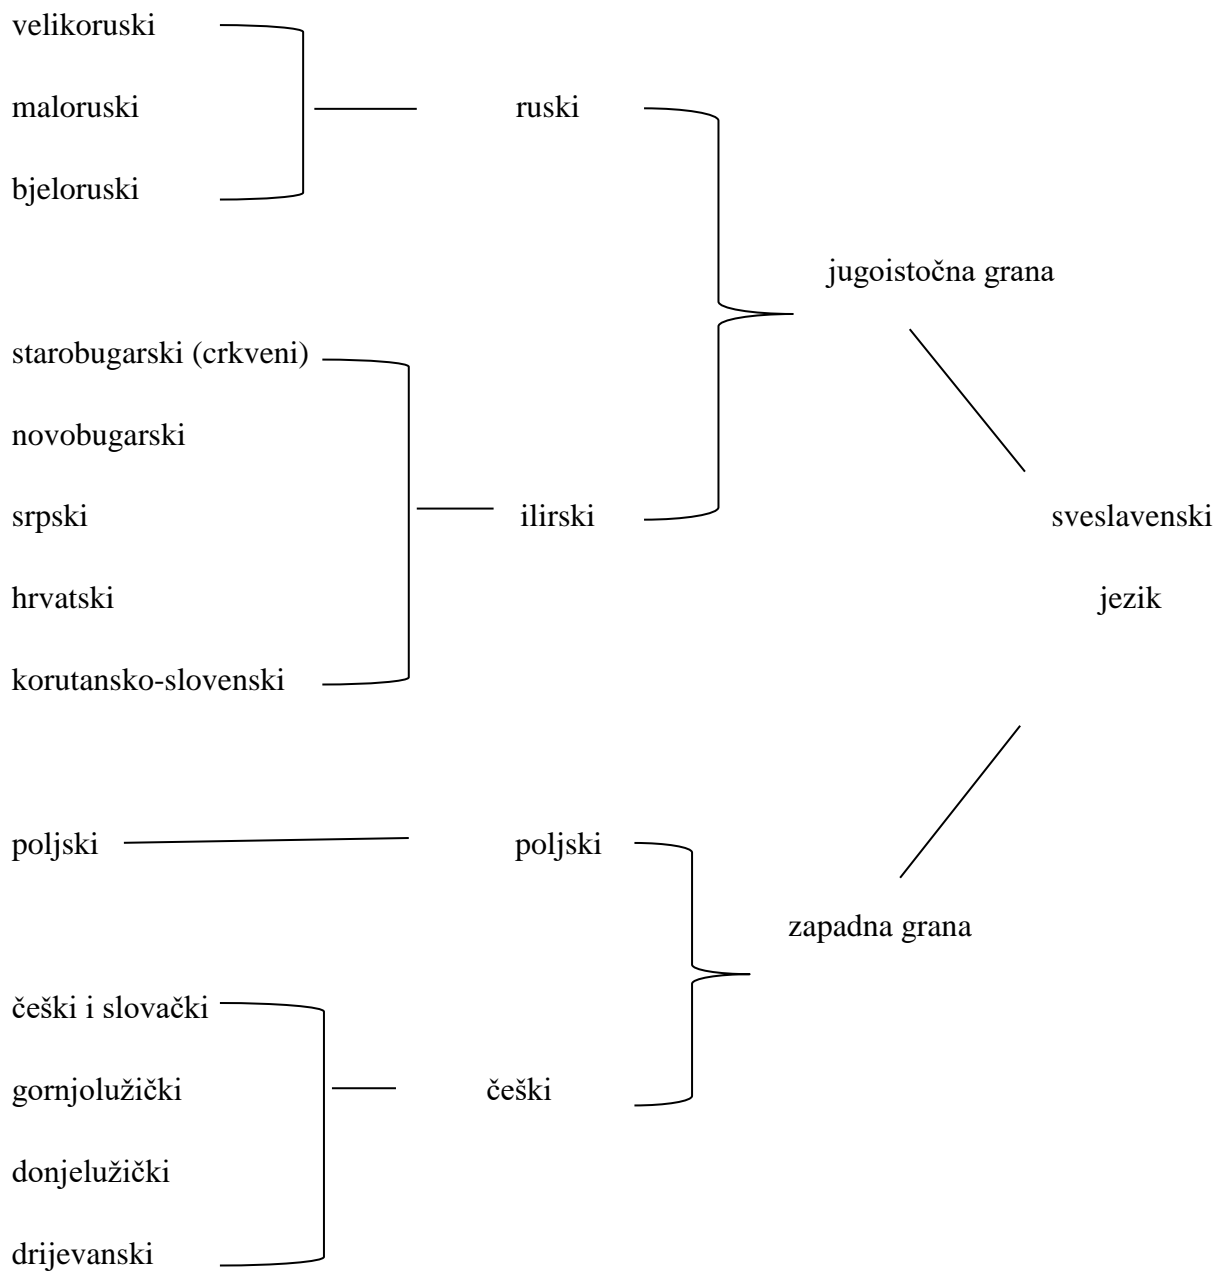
velikoruski

maloruski

bjeloruski

ruski

jugoistočna grana

starobugarski (crkveni)

novobugarski

srpski

hrvatski

korutansko-slovenski

ilirski

sveslavenski

jezik

poljski

poljski

zapadna grana

češki i slovački

gornjolužički

donjelužički

drijevanski

češki